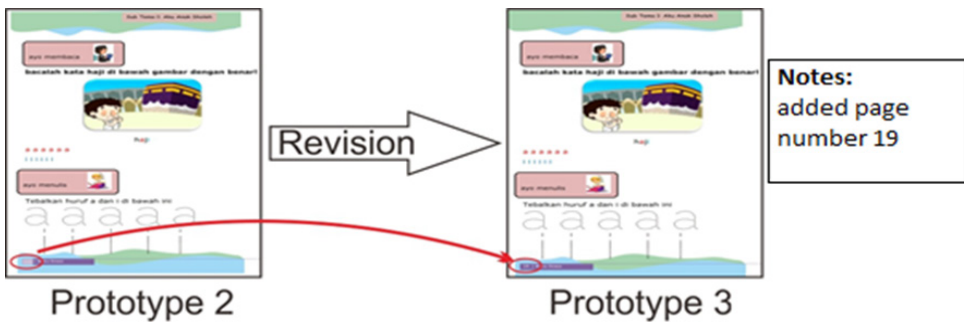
Sub Tema 1: Aku Anak Sholeh

ayo membaca

bacalah kata haji di bawah gambar dengan benar!

haji

ayo menulis

Tebalkan huruf a dan i di bawah ini

a a a a a

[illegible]

Prototype 2

Revision

Sub Tema 1: Aku Anak Sholeh

ayo membaca

bacalah kata haji di bawah gambar dengan benar!

haji

ayo menulis

Tebalkan huruf a dan i di bawah ini

a a a a a

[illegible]

Prototype 3

Notes:
added page number 19